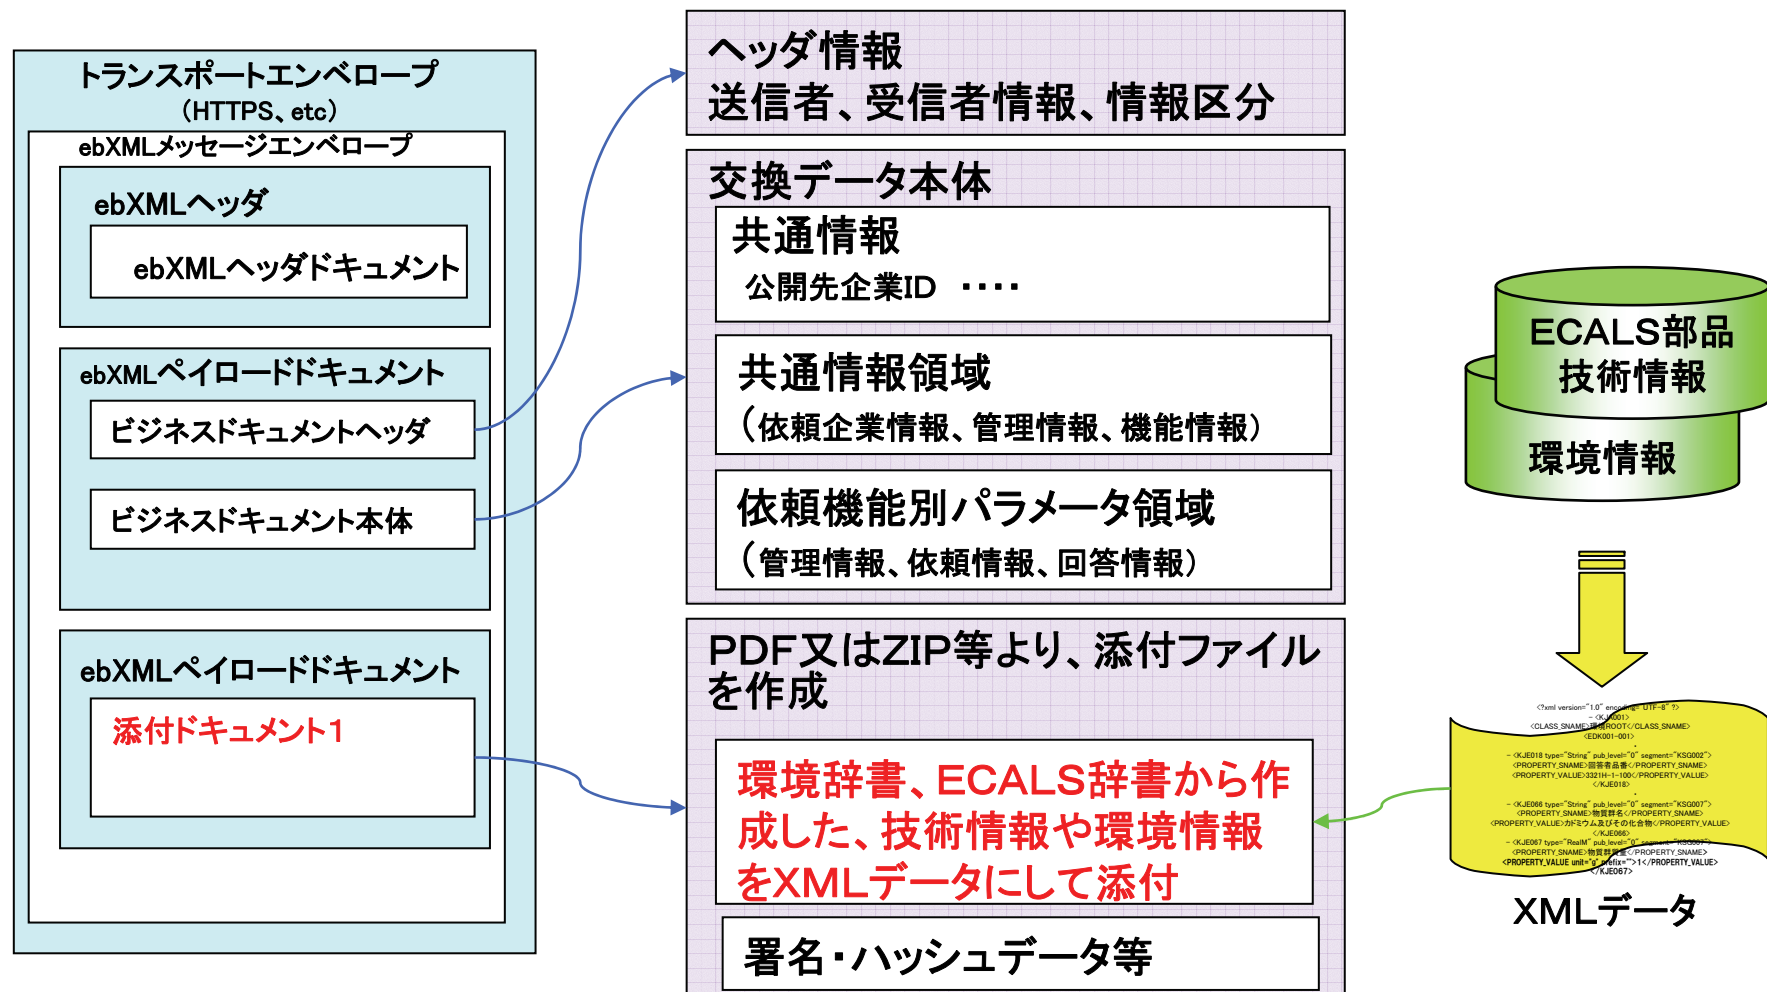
トランスポートエンベロープ
(HTTPS、etc)

ebXMLメッセージエンベロープ

ebXMLヘッダ

ebXMLヘッダドキュメント

ebXMLペイロードドキュメント

ビジネスドキュメントヘッダ

ビジネスドキュメント本体

ebXMLペイロードドキュメント

添付ドキュメント1

ヘッダ情報
送信者、受信者情報、情報区分

交換データ本体

共通情報
公開先企業ID ····

共通情報領域
(依頼企業情報、管理情報、機能情報)

依頼機能別パラメータ領域
(管理情報、依頼情報、回答情報)

PDF又はZIP等より、添付ファイルを作成

環境辞書、ECALS辞書から作成した、技術情報や環境情報をXMLデータにして添付

署名・ハッシュデータ等

ECALS部品
技術情報

環境情報

<?xml version="1.0" encoding="UTF-8"?>
- <KJ001>
<CLASS_SNAME>環境ROOT</CLASS_SNAME>
<EDK001-001>
- <KJE018 type="String" pub_level="0" segment="KSG002">
<PROPERTY_SNAME>回答者品番</PROPERTY_SNAME>
<PROPERTY_VALUE>3321H-1-100</PROPERTY_VALUE>
</KJE018>
- <KJE066 type="String" pub_level="0" segment="KSG007">
<PROPERTY_SNAME>物質群名</PROPERTY_SNAME>
<PROPERTY_VALUE>カドミウム及びその化合物</PROPERTY_VALUE>
</KJE066>
- <KJE067 type="RealM" pub_level="0" segment="KSG007">
<PROPERTY_SNAME>物質群質量</PROPERTY_SNAME>
<PROPERTY_VALUE unit="g" prefix="">1</PROPERTY_VALUE>
</KJE067>

XMLデータ